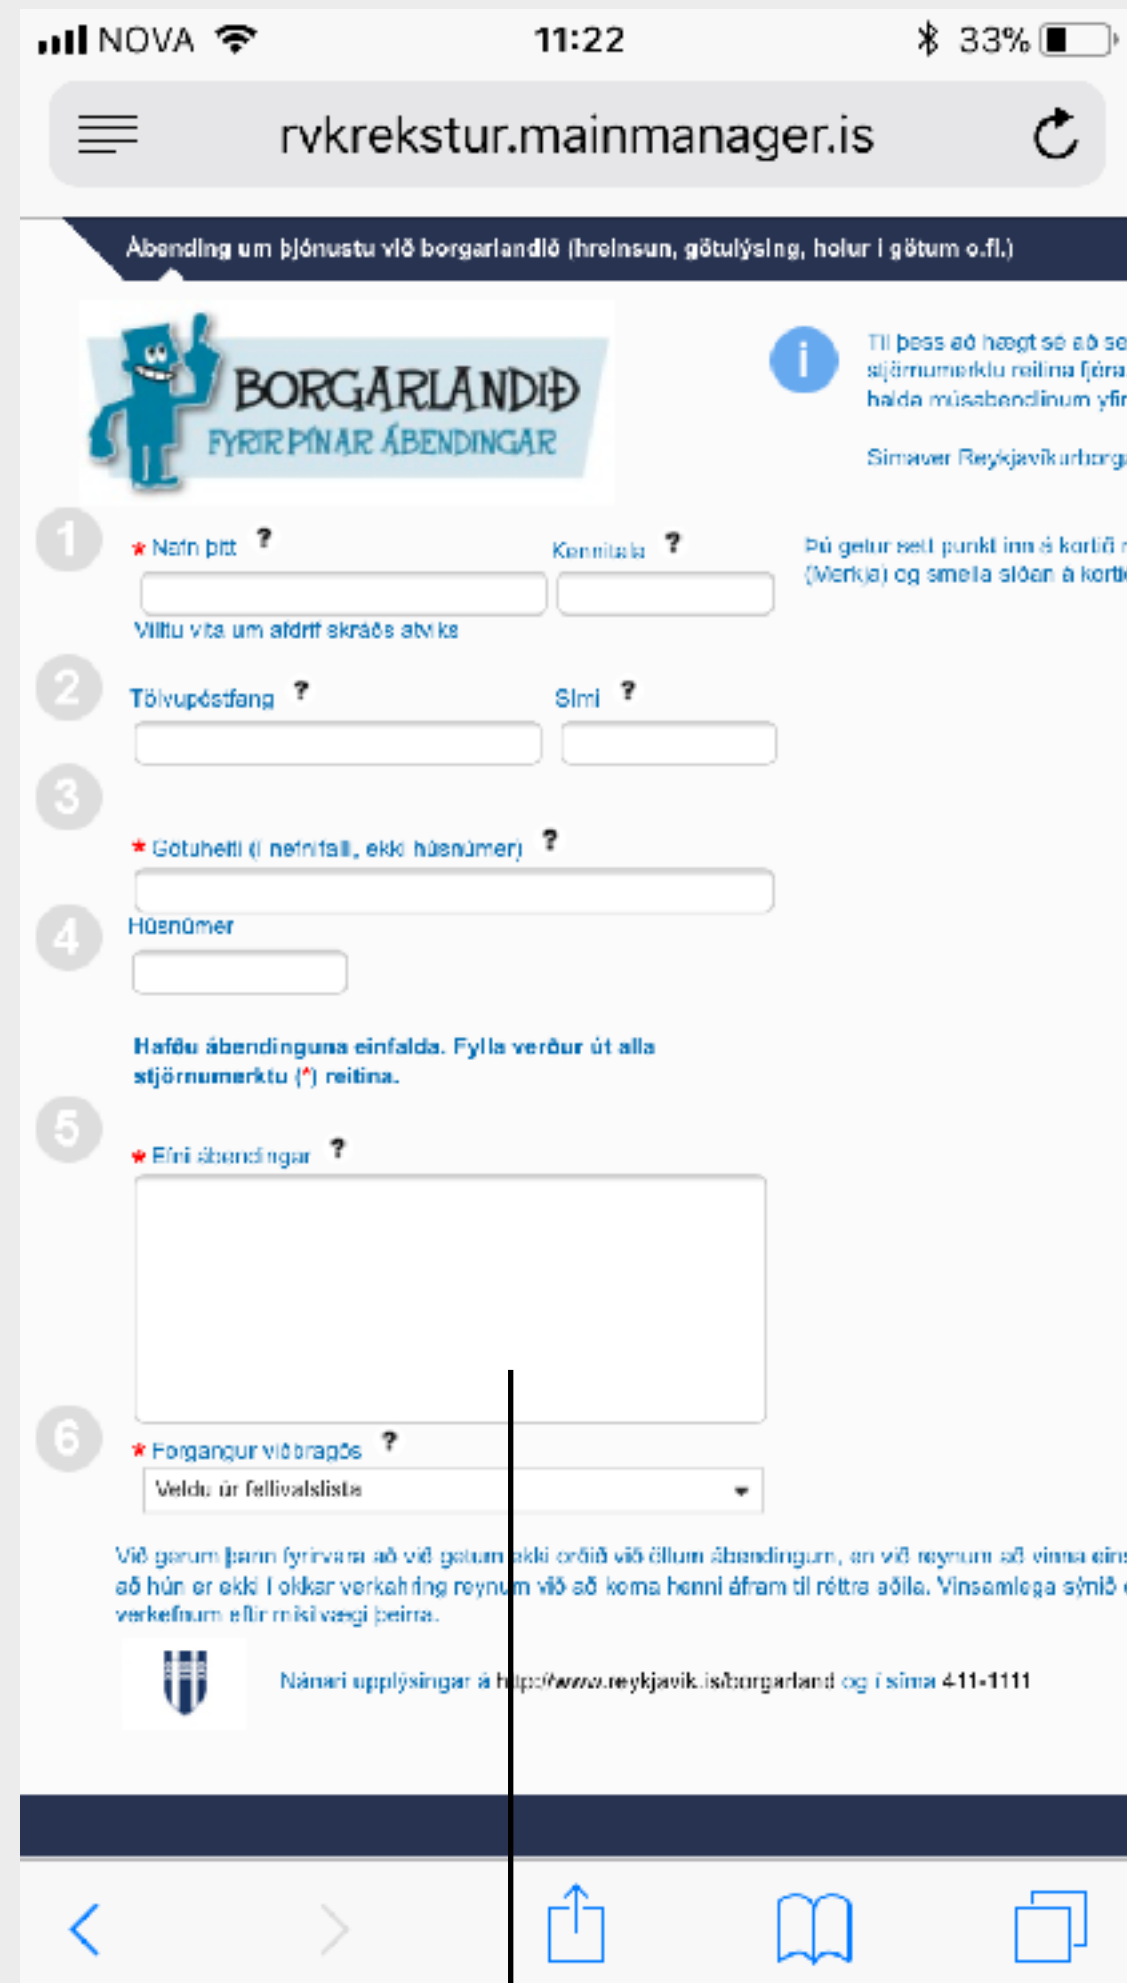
NOVA 11:22 33%

rvkrekstur.mainmanager.is

Ábending um þjónustu við borgarlandið (hreinsun, götulýsing, holur í götum o.fl.)

BORGARLANDIÐ
FYRIR ÞÍNAR ÁBENDINGAR

Til þess að hægt sé að se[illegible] stjörnumerktu reitina fylla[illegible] halda músabendlinum yfir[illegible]

Símaver Reykjavíkurborg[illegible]

1
* Nafn þitt ?
Kennitala ?
Viltu vita um afdrif skráðs atviks

Þú getur sett punkt inn á kortið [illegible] (Merkja) og smella síðan á korti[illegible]

2
Tölvupóstfang ?
Sími ?

3
* Götuheiti (í nefnifall, ekki húsnúmer) ?

4
Húsnúmer

Hafðu ábendinguna einfalda. Fylla verður út alla stjörnumerktu (*) reitina.

5
* Efni ábendingar ?

6
* Forgangur viðbragðs ?
Veldu úr fellivalslista

Við gerum þann fyrirvara að við getum ekki orðið við öllum ábendingum, en við reynum að vinna eins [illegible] að hún er ekki í okkar verkahring reynum við að koma henni áfram til réttra aðila. Vinsamlega sýnið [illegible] verkefnum eftir mikilvægi þeirra.

Nánari upplýsingar á http://www.reykjavik.is/borgarland og í síma 411-1111